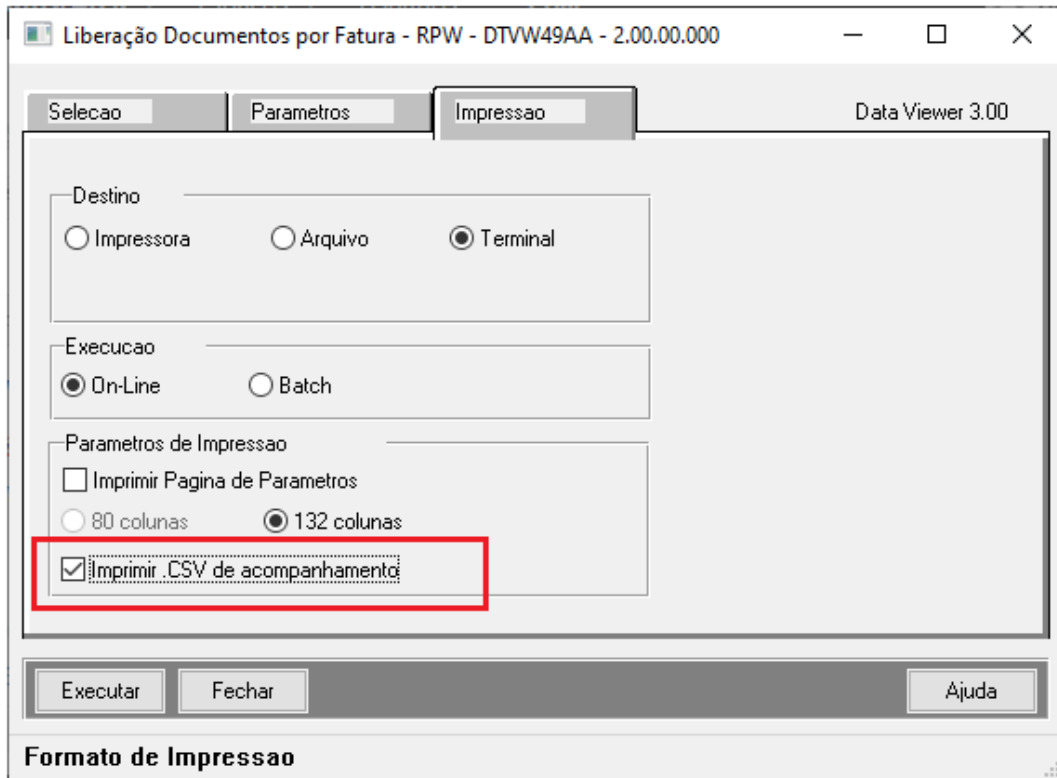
Liberação Documentos por Fatura - RPW - DTVW49AA - 2.00.00.000

Selecao | Parametros | Impressao

Data Viewer 3.00

Destino

Impressora Arquivo Terminal

Execucao

On-Line Batch

Parametros de Impressao

Imprimir Pagina de Parametros

80 colunas 132 colunas

Imprimir .CSV de acompanhamento

Executar Fechar Ajuda

Formato de Impressao